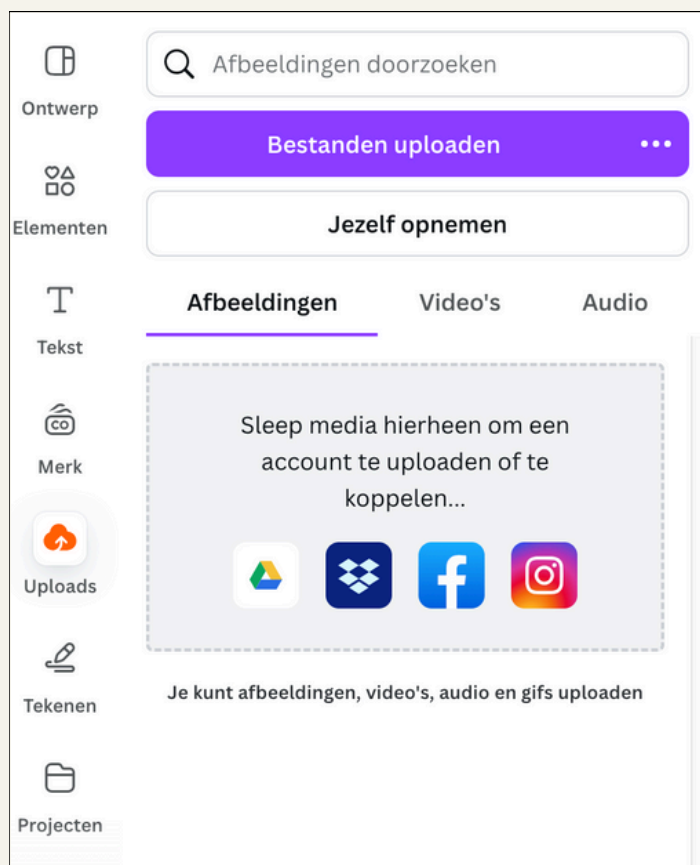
Ontwerp

Elementen

Tekst

Merk

Uploads

Tekenen

Projecten

Afbeeldingen doorzoeken

Bestanden uploaden •••

Jezelf opnemen

Afbeeldingen Video's Audio

Sleep media hierheen om een account te uploaden of te koppelen...

Je kunt afbeeldingen, video's, audio en gifs uploaden